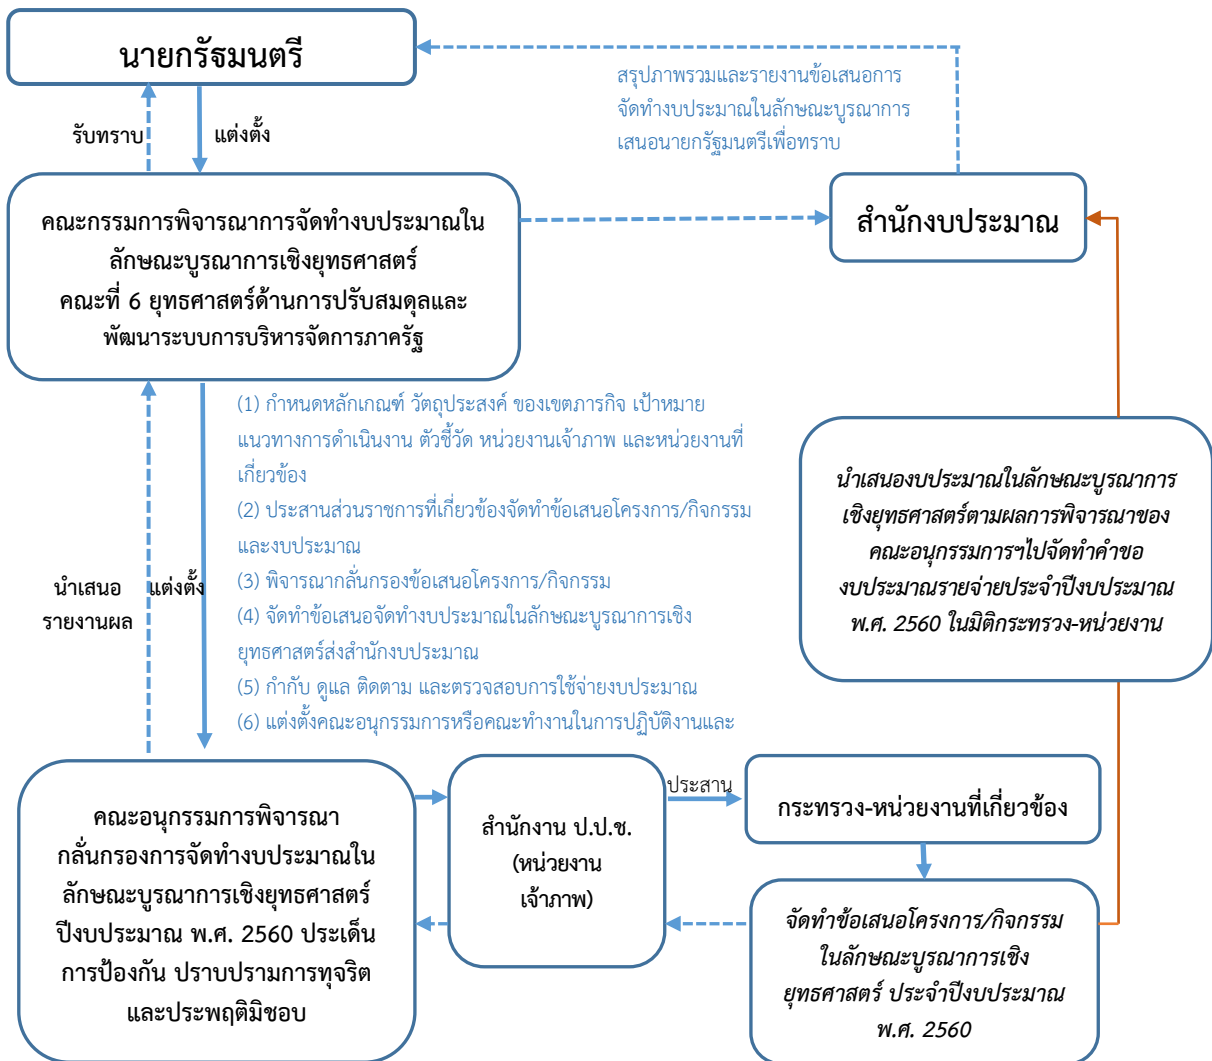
นายกรัฐมนตรี

รับทราบ

แต่งตั้ง

สรุปภาพรวมและรายงานข้อเสนอการจัดทำงบประมาณในลักษณะบูรณาการเสนอนายกรัฐมนตรีเพื่อทราบ

คณะกรรมการพิจารณาการจัดทำงบประมาณในลักษณะบูรณาการเชิงยุทธศาสตร์ คณะที่ 6 ยุทธศาสตร์ด้านการปรับสมดุลและพัฒนาระบบการบริหารจัดการภาครัฐ

สำนักงบประมาณ

(1) กำหนดหลักเกณฑ์ วัตถุประสงค์ ของเขตภารกิจ เป้าหมาย แนวทางการดำเนินงาน ตัวชี้วัด หน่วยงานเจ้าภาพ และหน่วยงานที่เกี่ยวข้อง
(2) ประสานส่วนราชการที่เกี่ยวข้องจัดทำข้อเสนอโครงการ/กิจกรรม และงบประมาณ
(3) พิจารณากลั่นกรองข้อเสนอโครงการ/กิจกรรม
(4) จัดทำข้อเสนอจัดทำงบประมาณในลักษณะบูรณาการเชิงยุทธศาสตร์ส่งสำนักงบประมาณ
(5) กำกับ ดูแล ติดตาม และตรวจสอบการใช้จ่ายงบประมาณ
(6) แต่งตั้งคณะอนุกรรมการหรือคณะทำงานในการปฏิบัติงานและ

นำเสนองบประมาณในลักษณะบูรณาการเชิงยุทธศาสตร์ตามผลการพิจารณาของคณะอนุกรรมการฯไปจัดทำคำของบประมาณรายจ่ายประจำปีงบประมาณ พ.ศ. 2560 ในมิติกระทรวง-หน่วยงาน

นำเสนอ รายงานผล

แต่งตั้ง

คณะอนุกรรมการพิจารณากลั่นกรองการจัดทำงบประมาณในลักษณะบูรณาการเชิงยุทธศาสตร์ ปีงบประมาณ พ.ศ. 2560 ประเด็นการป้องกัน ปราบปรามการทุจริตและประพฤติมิชอบ

สำนักงาน ป.ป.ช. (หน่วยงานเจ้าภาพ)

ประสาน

กระทรวง-หน่วยงานที่เกี่ยวข้อง

จัดทำข้อเสนอโครงการ/กิจกรรม ในลักษณะบูรณาการเชิงยุทธศาสตร์ ประจำปีงบประมาณ พ.ศ. 2560